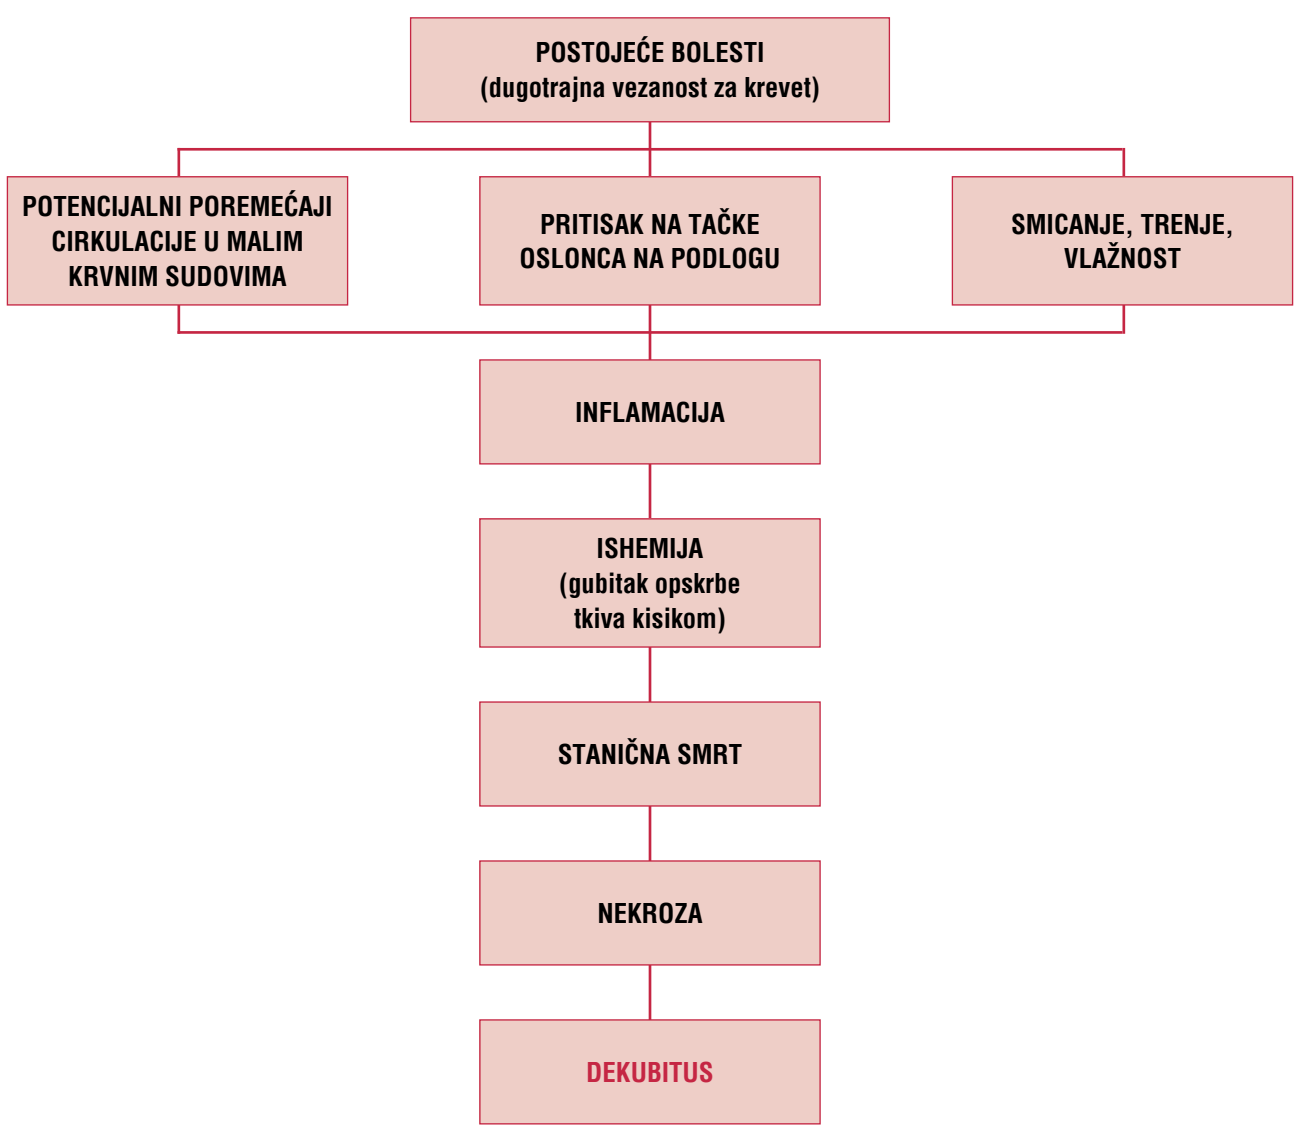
POSTOJEĆE BOLESTI
(dugotrajna vezanost za krevet)

POTENCIJALNI POREMEĆAJI CIRKULACIJE U MALIM KRVNIM SUDOVIMA

PRITISAK NA TAČKE OSLONCA NA PODLOGU

SMICANJE, TRENJE, VLAŽNOST

INFLAMACIJA

ISHEMIJA
(gubitak opskrbe tkiva kisikom)

STANIČNA SMRT

NEKROZA

DEKUBITUS